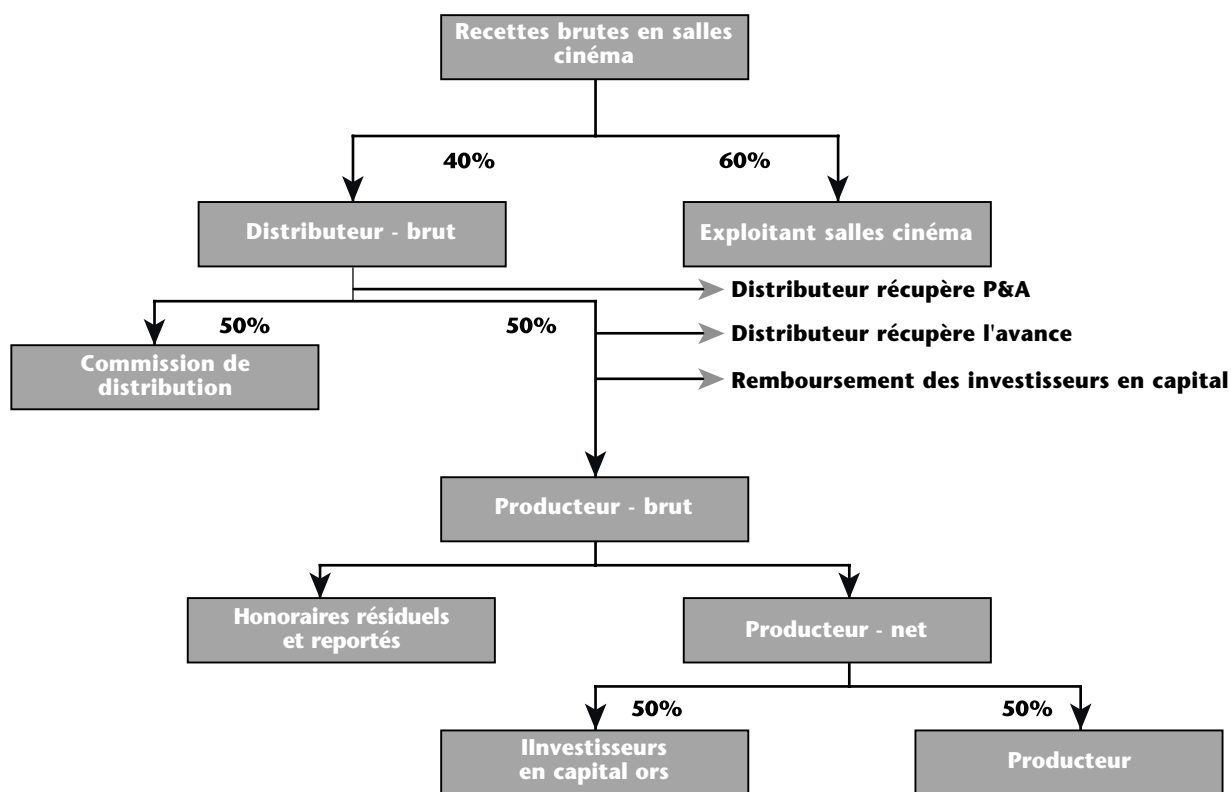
Recettes brutes en salles cinéma

40%

60%

Distributeur - brut

Exploitant salles cinéma

Distributeur récupère P&A

50%

50%

Distributeur récupère l'avance

Commission de distribution

Remboursement des investisseurs en capital

Producteur - brut

Honoraires résiduels et reportés

Producteur - net

50%

50%

IInvestisseurs en capital ors

Producteur